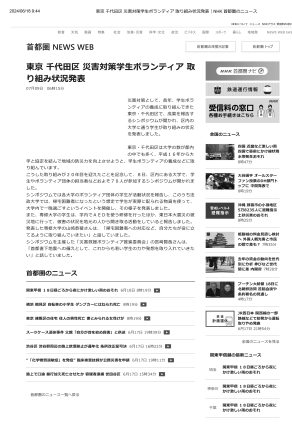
2024/05/10 9:44

東京 千代田区 災害対策学生ボランティア 取り組み状況発表 | NHK 首都圏のニュース

首都圏 NEWS WEB

東京 千代田区 災害対策学生ボランティア 取り組み状況発表

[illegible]

首都圏のニュース

受信料の窓口

首都圏のニュース

関東甲信越の新着ニュース